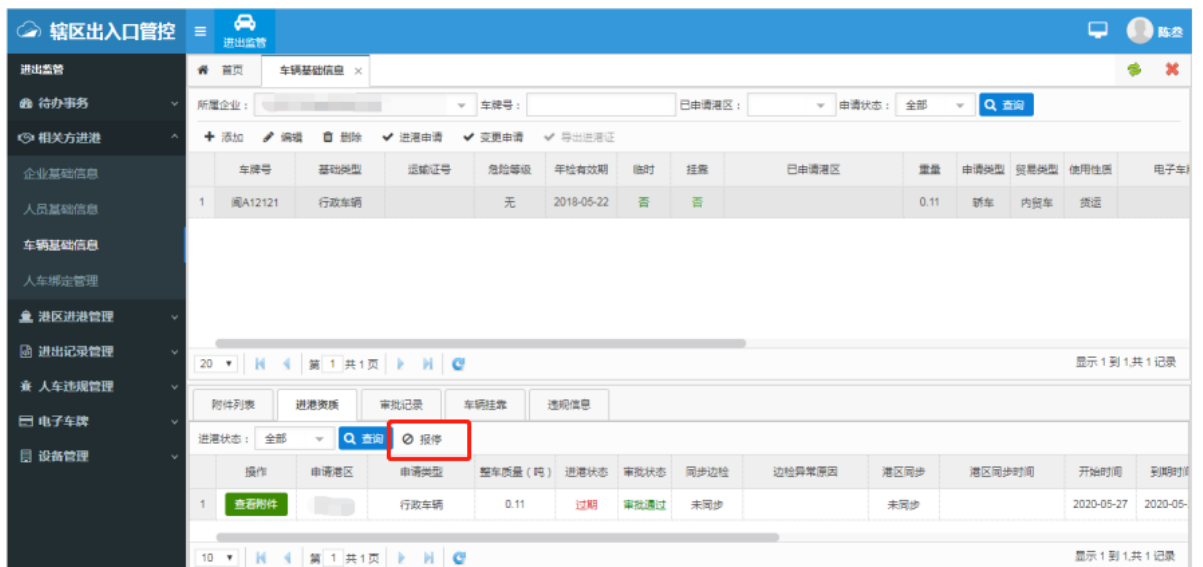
辖区出入口管控
进出监管
陈宏

进出监管
待办事务
相关方进港
企业基础信息
人员基础信息
车辆基础信息
人车绑定管理
港区进港管理
进出记录管理
人车违规管理
电子车牌
设备管理

首页 车辆基础信息 ×

所属企业： 车牌号： 已申请港区： 申请状态： 全部 查询

添加 编辑 删除 进港申请 变更申请 导出进港证

| | 车牌号 | 基础类型 | 运输证号 | 危险等级 | 年检有效期 | 临时 | 挂靠 | 已申请港区 | 重量 | 申请类型 | 贸易类型 | 使用性质 | 电子车牌 |
|---|---|---|---|---|---|---|---|---|---|---|---|---|---|
| 1 | 闽A12121 | 行政车辆 | | 无 | 2018-05-22 | 否 | 否 | | 0.11 | 轿车 | 内贸车 | 货运 | |

20 第 1 共1页
显示 1 到 1,共 1 记录

附件列表 进港资质 审批记录 车辆挂靠 违规信息

进港状态： 全部 查询 报停

| | 操作 | 申请港区 | 申请类型 | 整车质量（吨） | 进港状态 | 审批状态 | 同步边检 | 边检异常原因 | 港区同步 | 港区同步时间 | 开始时间 | 到期时间 |
|---|---|---|---|---|---|---|---|---|---|---|---|---|
| 1 | 查看附件 | | 行政车辆 | 0.11 | 过期 | 审批通过 | 未同步 | | 未同步 | | 2020-05-27 | 2020-05- |

10 第 1 共1页
显示 1 到 1,共 1 记录